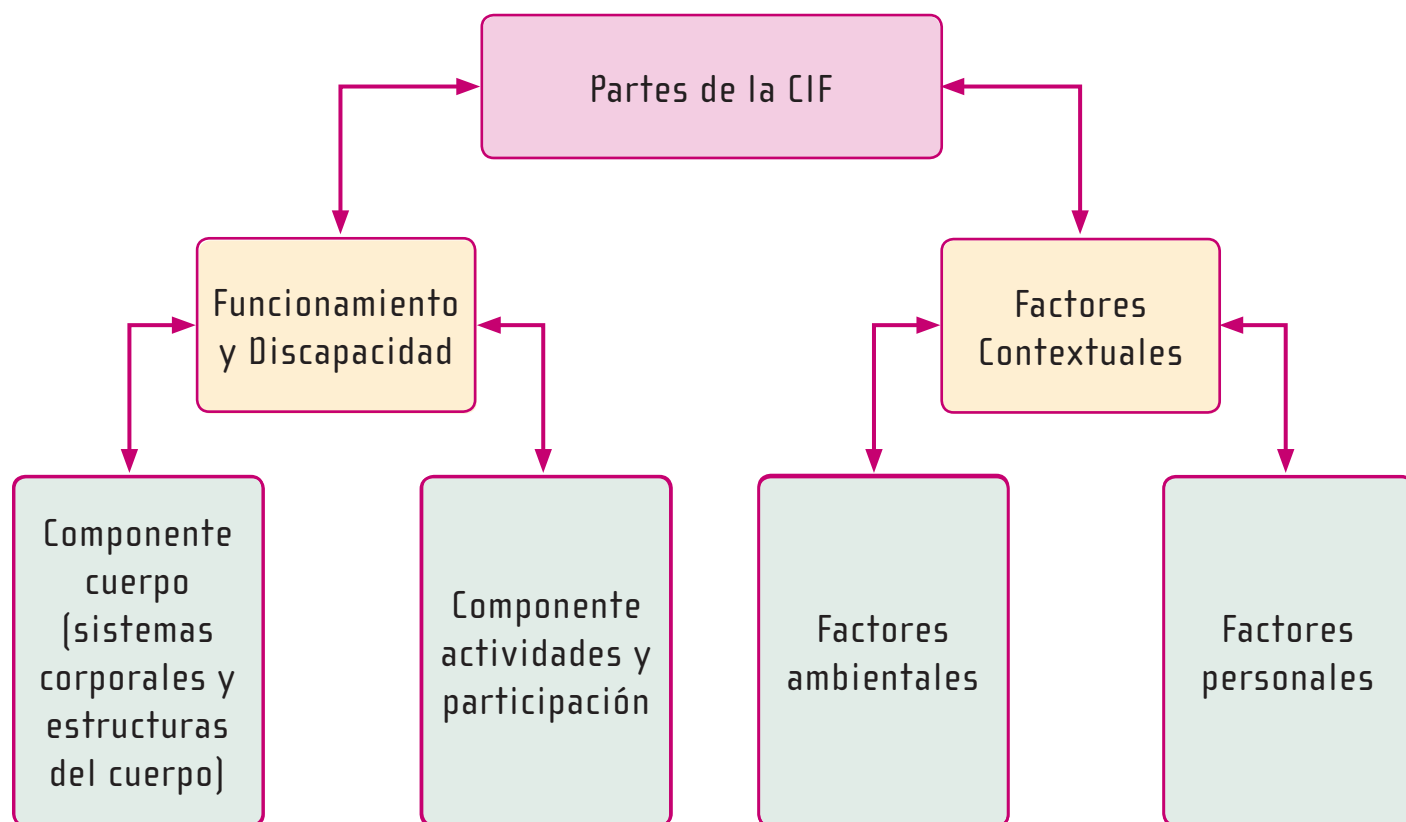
Partes de la CIF

Funcionamiento y Discapacidad

Factores Contextuales

Componente cuerpo (sistemas corporales y estructuras del cuerpo)

Componente actividades y participación

Factores ambientales

Factores personales